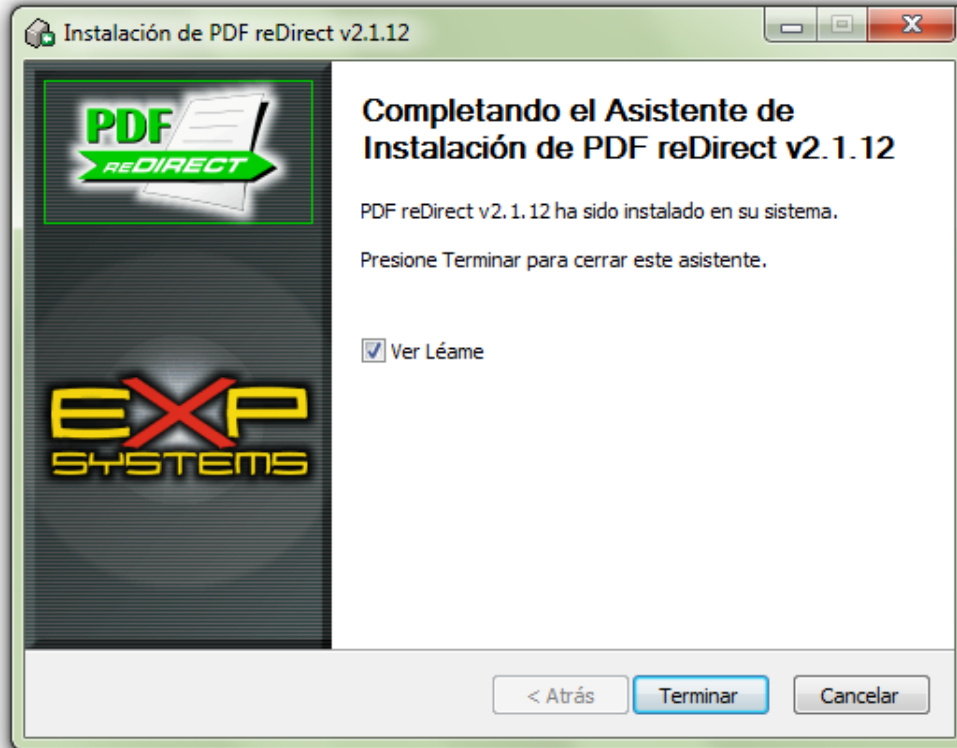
Instalación de PDF reDirect v2.1.12

PDF
reDIRECT

EXP
SYSTEMS

Completando el Asistente de Instalación de PDF reDirect v2.1.12

PDF reDirect v2.1.12 ha sido instalado en su sistema.

Presione Terminar para cerrar este asistente.

Ver Léame

< Atrás
Terminar
Cancelar